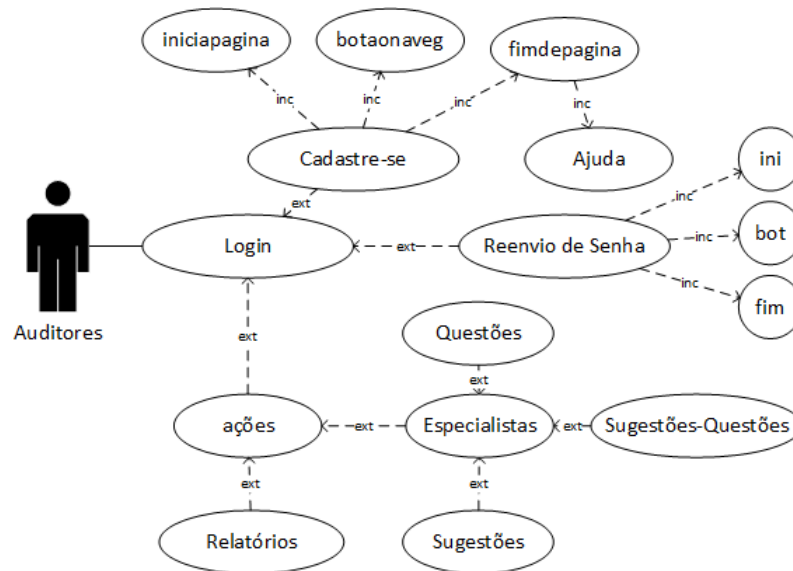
iniciapagina

botaonaveg

fimdepagina

inc

inc

inc

inc

Cadastre-se

Ajuda

ini

ext

inc

Login

ext

Reenvio de Senha

inc

bot

inc

fim

Auditores

ext

Questões

ext

ações

ext

Especialistas

ext

Sugestões-Questões

ext

ext

Relatórios

Sugestões